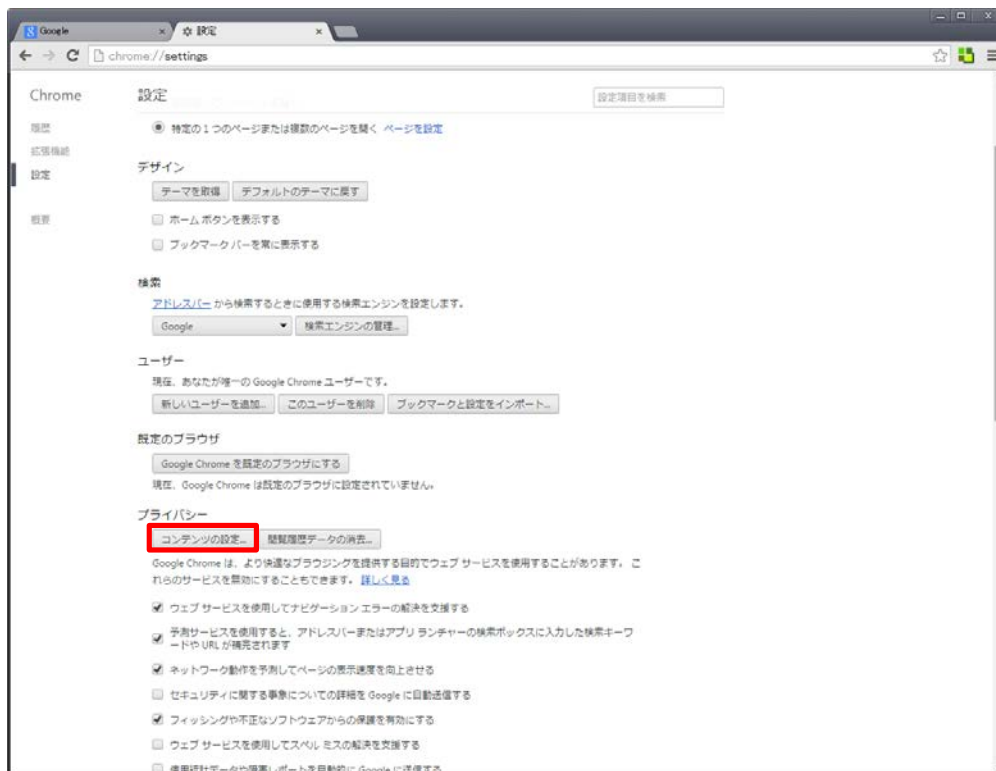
Google
設定
chrome://settings

Chrome
履歴
拡張機能
設定
概要

設定
設定項目を検索

特定の 1 つのページまたは複数のページを開く ページを設定

デザイン
テーマを取得 デフォルトのテーマに戻す
ホーム ボタンを表示する
ブックマーク バーを常に表示する

検索
アドレスバー から検索するときに使用する検索エンジンを設定します。
Google
検索エンジンの管理...

ユーザー
現在、あなたが唯一の Google Chrome ユーザーです。
新しいユーザーを追加... このユーザーを削除 ブックマークと設定をインポート...

既定のブラウザ
Google Chrome を既定のブラウザにする
現在、Google Chrome は既定のブラウザに設定されていません。

プライバシー
コンテンツの設定... 閲覧履歴データの消去...
Google Chrome は、より快適なブラウジングを提供する目的でウェブ サービスを使用することがあります。これらのサービスを無効にすることもできます。詳しく見る
ウェブ サービスを使用してナビゲーション エラーの解決を支援する
予測サービスを使用すると、アドレスバーまたはアプリ ランチャーの検索ボックスに入力した検索キーワードや URL が補完されます
ネットワーク動作を予測してページの表示速度を向上させる
セキュリティに関する事象についての詳細を Google に自動送信する
フィッシングや不正なソフトウェアからの保護を有効にする
ウェブ サービスを使用してスペル ミスの解決を支援する
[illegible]